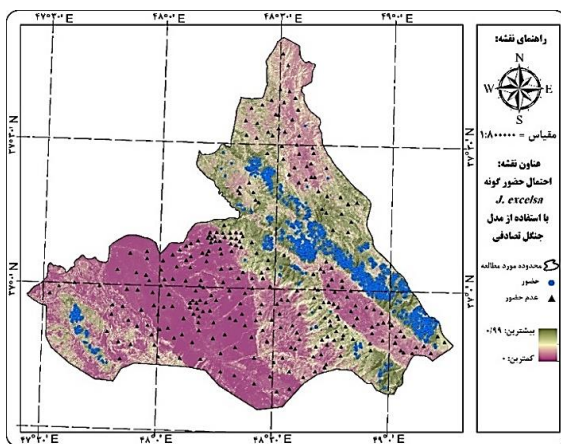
۴۷°۳۰' E
۴۸°۰' E
۴۸°۳۰' E
۴۹°۰' E
راهنمای نقشه:
N
W
E
S
مقیاس = ۱:۸۰۰۰۰۰
عنوان نقشه:
احتمال حضور گونه
J. excelsa
با استفاده از مدل
جنگل تصادفی
محدوده مورد مطالعه
حضور
عدم حضور
بیشترین: ۰/۹۹
کمترین: ۰
N ۳۴°۳۰'
N ۳۴°۰'
N ۳۴°۳۰'
N ۳۴°۰'
۴۷°۳۰' E
۴۸°۰' E
۴۸°۳۰' E
۴۹°۰' E